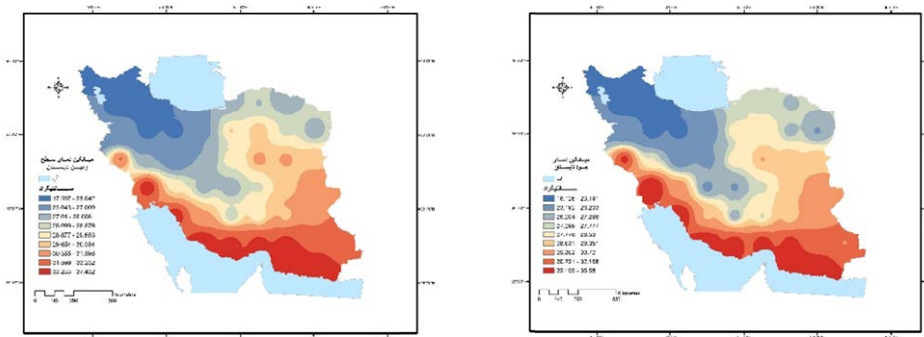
میانگین دمای سطح
زمین تابستان
آب
دستهبندی
17.092 - 23.049
23.049 - 27.009
27.01 - 28.606
28.606 - 28.876
28.877 - 28.665
28.664 - 30.564
30.565 - 31.563
31.563 - 33.202
33.202 - 37.402
0 145 290 580 Kilometers

میانگین دمای
هوا تابستان
آب
دستهبندی
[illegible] - 23.197
23.197 - 26.203
26.204 - 27.298
27.298 - 27.777
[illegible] - 29.53
29.531 - 29.351
29.352 - 30.72
30.721 - 32.198
32.199 - 35.58
0 145 290 580 Kilometers